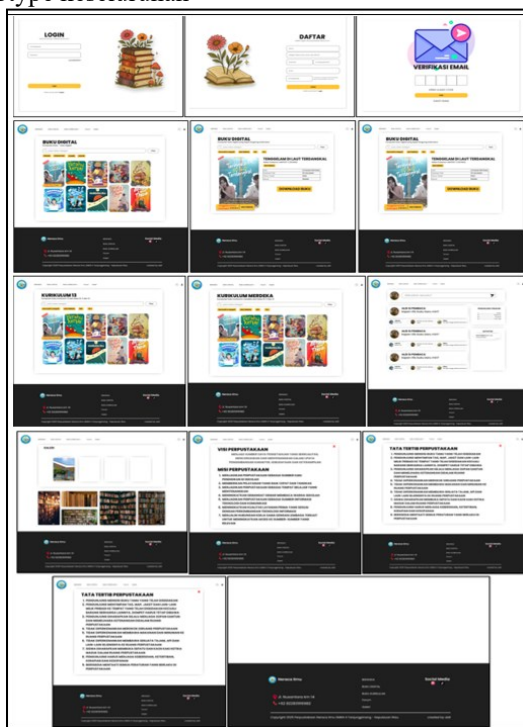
LOGIN

DAFTAR

VERIFIKASI EMAIL

BUKU DIGITAL

BUKU DIGITAL

TENGGELAMNYA KAPAL VAN DER WIJCK

DOWNLOAD BUKU

BUKU DIGITAL

TENGGELAM DI LAUT TERDANGKAL

DOWNLOAD BUKU

KURIKULUM 13

KURIKULUM MERDEKA

GALERI

VISI PERPUSTAKAAN

MISI PERPUSTAKAAN

TATA TERTIB PERPUSTAKAAN

TATA TERTIB PERPUSTAKAAN

Social Media